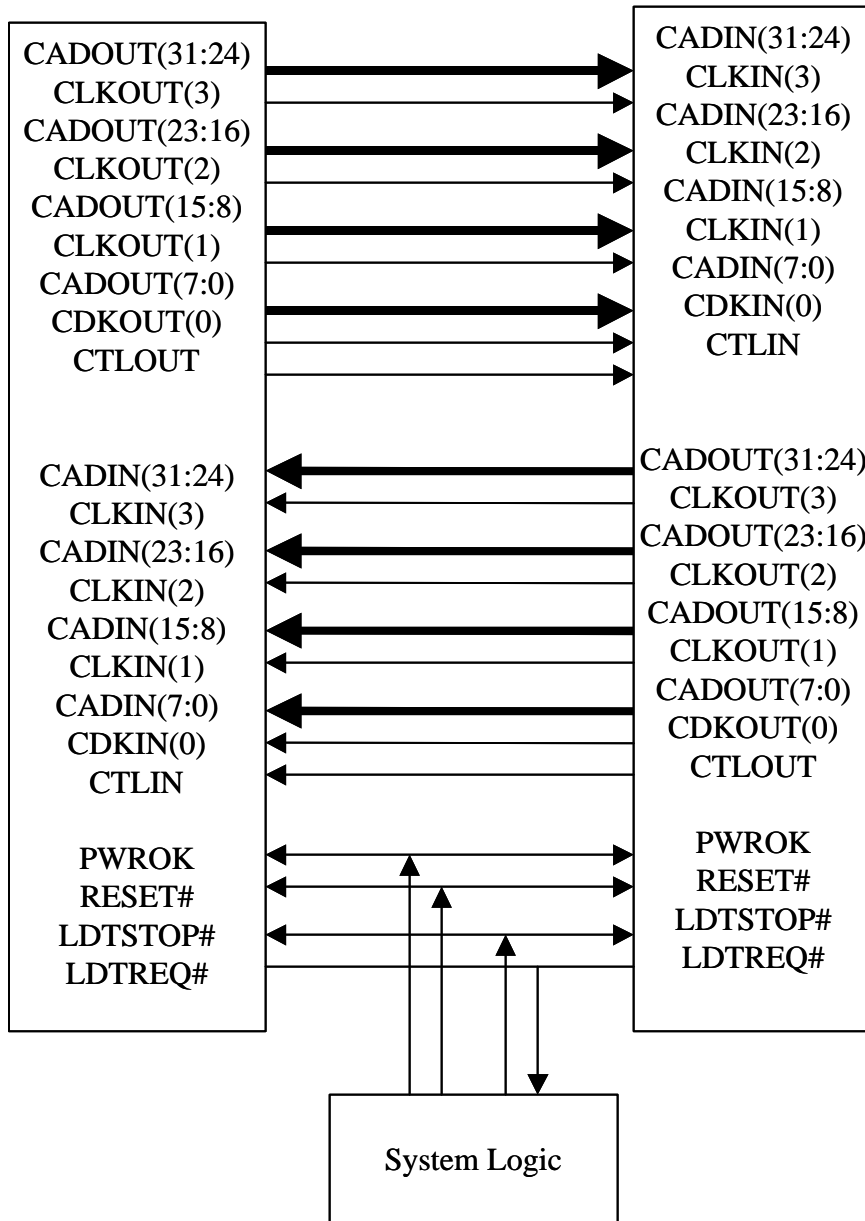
CADOUT(31:24)
CLKOUT(3)
CADOUT(23:16)
CLKOUT(2)
CADOUT(15:8)
CLKOUT(1)
CADOUT(7:0)
CDKOUT(0)
CTLOUT

CADIN(31:24)
CLKIN(3)
CADIN(23:16)
CLKIN(2)
CADIN(15:8)
CLKIN(1)
CADIN(7:0)
CDKIN(0)
CTLIN

PWROK
RESET#
LDTSTOP#
LDTREQ#

CADIN(31:24)
CLKIN(3)
CADIN(23:16)
CLKIN(2)
CADIN(15:8)
CLKIN(1)
CADIN(7:0)
CDKIN(0)
CTLIN

CADOUT(31:24)
CLKOUT(3)
CADOUT(23:16)
CLKOUT(2)
CADOUT(15:8)
CLKOUT(1)
CADOUT(7:0)
CDKOUT(0)
CTLOUT

PWROK
RESET#
LDTSTOP#
LDTREQ#

System Logic